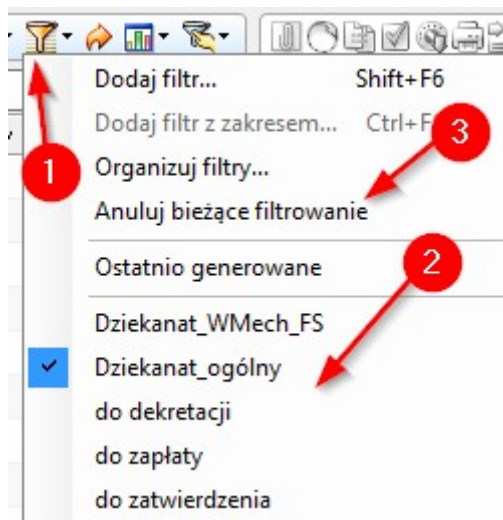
Dodaj filtr... Shift+F6

Dodaj filtr z zakresem... Ctrl+F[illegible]

Organizuj filtry...

Anuluj bieżące filtrowanie

Ostatnio generowane

Dziekanat_WMech_FS

✔ Dziekanat_ogólny

do dekretacji

do zapłaty

do zatwierdzenia

1

2

3